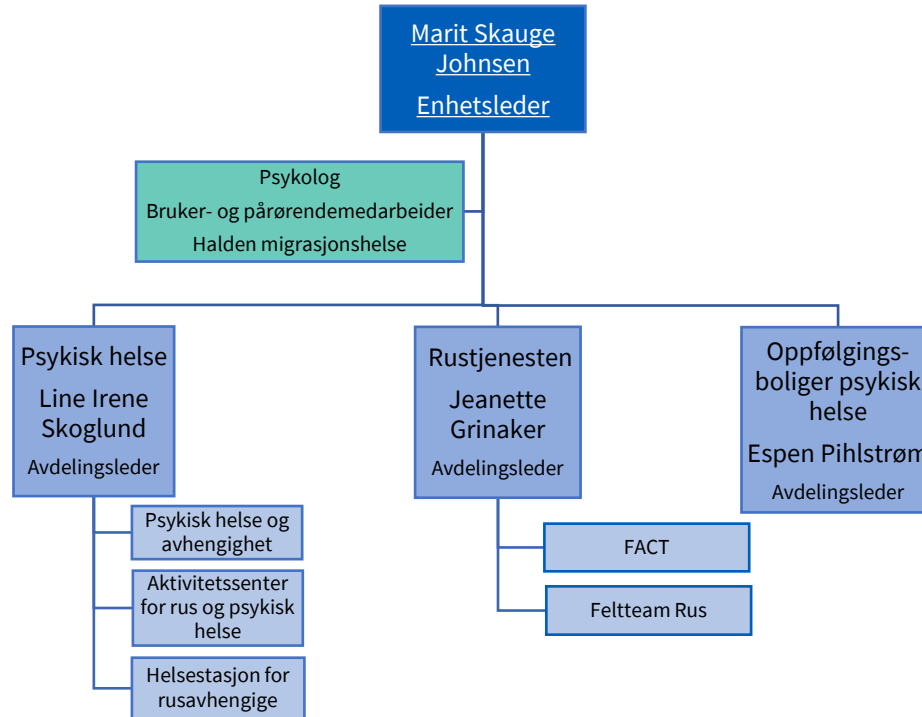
Marit Skauge Johnsen
Enhetsleder

Psykolog
Bruker- og pårørendemedarbeider
Halden migrasjonshelse

Psykisk helse
Line Irene Skoglund
Avdelingsleder

Psykisk helse og avhengighet

Aktivitetssenter for rus og psykisk helse

Helsestasjon for rusavhengige

Rustjenesten
Jeanette Grinaker
Avdelingsleder

FACT

Feltteam Rus

Oppfølgingsboliger psykisk helse
Espen Pihlstrøm
Avdelingsleder